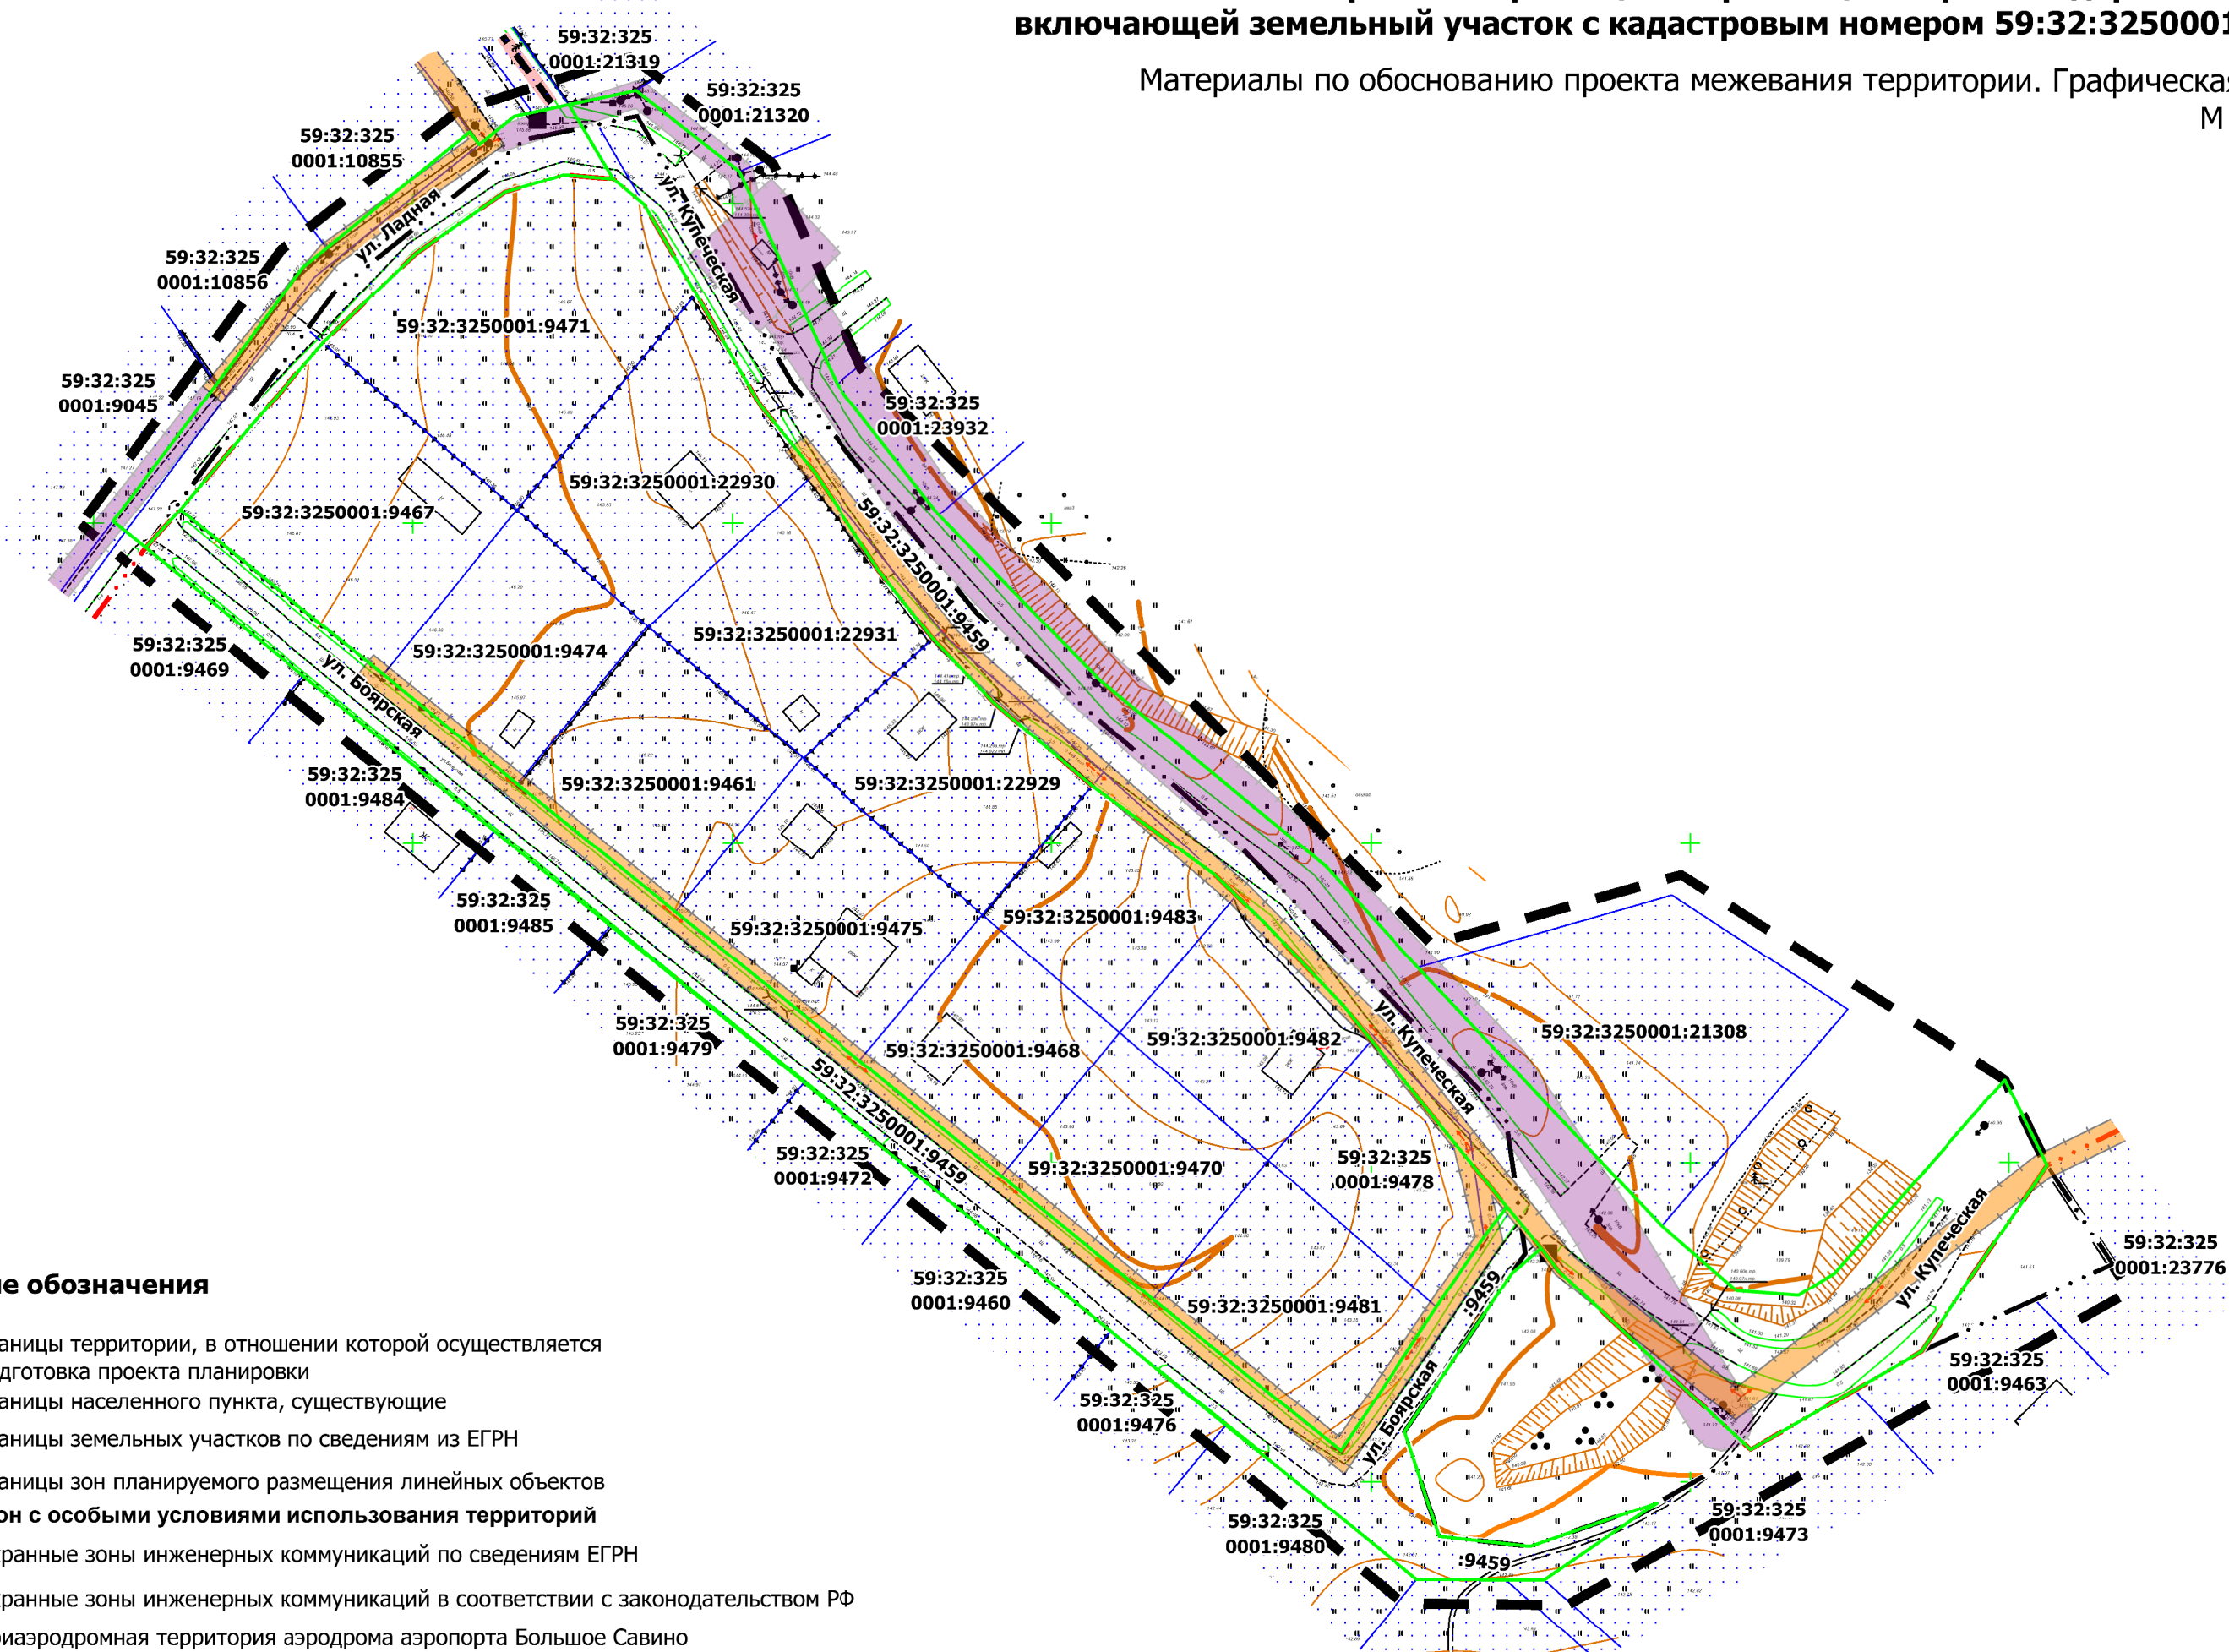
включающей земельный участок с кадастровым номером 59:32:3250001

Материалы по обоснованию проекта межевания территории. Графическая
М

59:32:325 0001:21319
59:32:325 0001:21320
59:32:325 0001:10855
ул. Ладная
ул. Купеческая
59:32:325 0001:10856
59:32:3250001:9471
59:32:325 0001:9045
59:32:325 0001:23932
59:32:3250001:22930
59:32:3250001:9467
59:32:3250001:9459
59:32:325 0001:9469
59:32:3250001:9474
59:32:3250001:22931
ул. Боярская
59:32:325 0001:9484
59:32:3250001:9461
59:32:3250001:22929
59:32:325 0001:9485
59:32:3250001:9475
59:32:3250001:9483
59:32:325 0001:9479
59:32:3250001:9468
59:32:3250001:9482
ул. Купеческая
59:32:3250001:21308
59:32:3250001:9459
59:32:325 0001:9472
59:32:3250001:9470
59:32:325 0001:9478
59:32:325 0001:9460
59:32:3250001:9481
:9459
ул. Боярская
ул. Купеческая
59:32:325 0001:23776
59:32:325 0001:9463
59:32:325 0001:9476
59:32:325 0001:9480
:9459
59:32:325 0001:9473

не обозначения
аницы территории, в отношении которой осуществляется дготовка проекта планировки
аницы населенного пункта, существующие
аницы земельных участков по сведениям из ЕГРН
аницы зон планируемого размещения линейных объектов
он с особыми условиями использования территорий
ранные зоны инженерных коммуникаций по сведениям ЕГРН
ранные зоны инженерных коммуникаций в соответствии с законодательством РФ
оиаэродромная территория аэродрома аэропорта Большое Савино